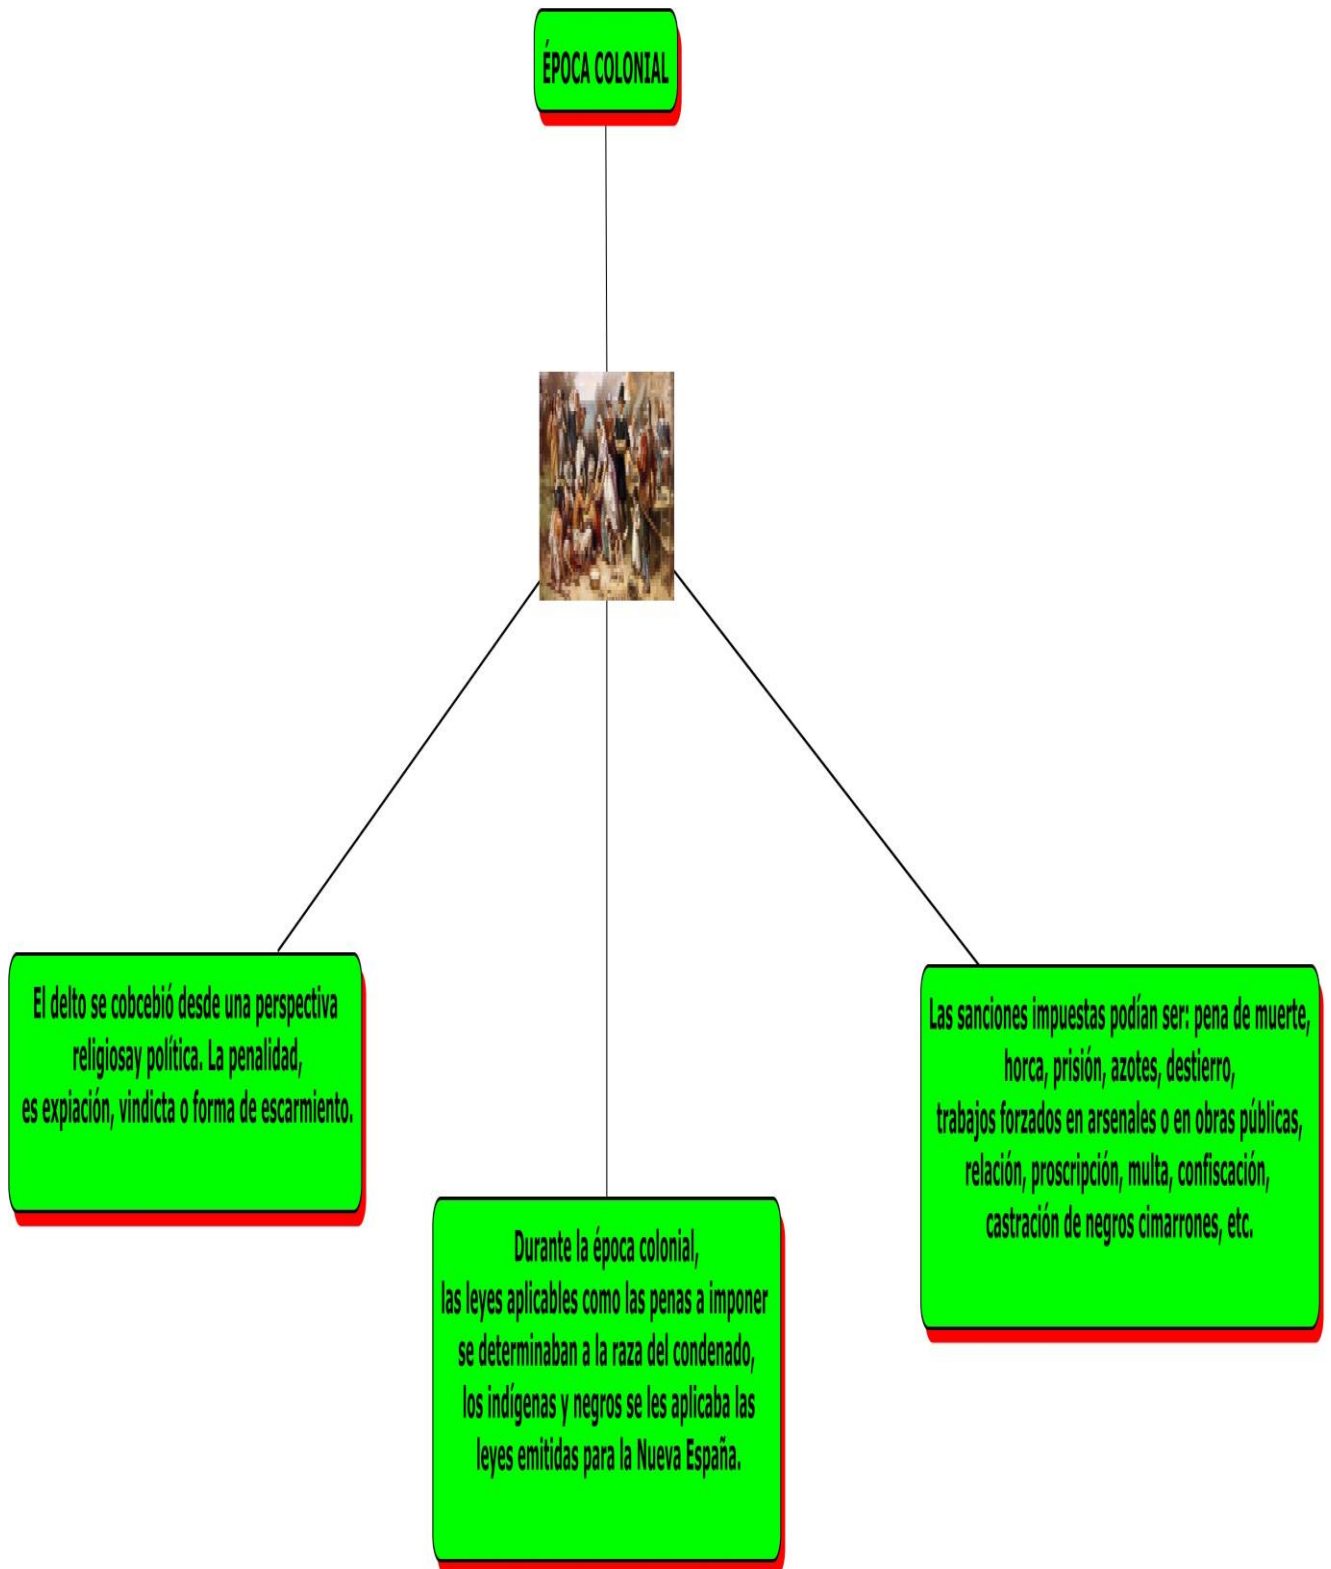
ÉPOCA COLONIAL

El delto se cobcebió desde una perspectiva religiosay política. La penalidad, es expiación, vindicta o forma de escarmiento.

Durante la época colonial, las leyes aplicables como las penas a imponer se determinaban a la raza del condenado, los indígenas y negros se les aplicaba las leyes emitidas para la Nueva España.

Las sanciones impuestas podían ser: pena de muerte, horca, prisión, azotes, destierro, trabajos forzados en arsenales o en obras públicas, relación, proscripción, multa, confiscación, castración de negros cimarrones, etc.